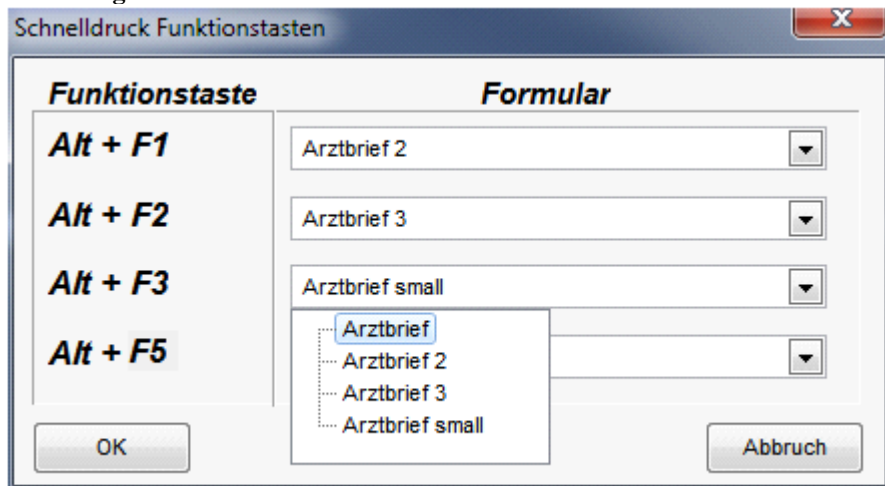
Schnelldruck Funktionstasten

X

| Funktionstaste | Formular |
|---|---|
| Alt + F1 | Arztbrief 2 |
| Alt + F2 | Arztbrief 3 |
| Alt + F3 | Arztbrief small |
| Alt + F5 | |

Arztbrief
Arztbrief 2
Arztbrief 3
Arztbrief small

OK

Abbruch